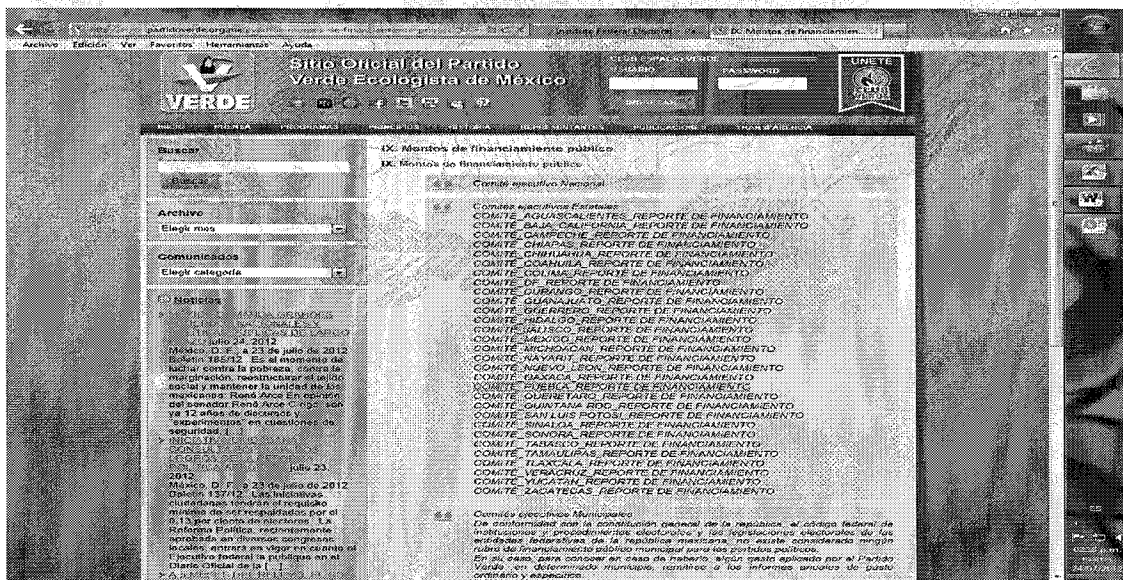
partidoverde.org.mx
Instituto Federal Electoral
IX. Montos de financiamien...
Archivo Edición Ver Favoritos Herramientas Ayuda

Sitio Oficial del Partido Verde Ecologista de México
VERDE
USUARIO PASSWORD
ÚNETE

Buscar
Buscar

Archivo
Elegir mes

Comunicados
Elegir categoría

Noticias
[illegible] julio 24, 2012
México, D.F., a 23 de julio de 2012 Boletín 163/12 Es el momento de luchar contra la pobreza, contra la marginación, reestructurar el tejido social y mantener la unidad de los mexicanos: René Arce En opinión del senador René Arce Círigo, son ya 12 años de discursos y "experimentos" en cuestiones de seguridad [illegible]
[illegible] julio 23, 2012
México, D. F., a 23 de julio de 2012 Boletín 157/12 Las iniciativas ciudadanas tendrán el requisito mínimo de ser respaldadas por el 0.13 por ciento de electores. La Reforma Política, recientemente aprobada en diversos congresos locales, entrará en vigor en cuanto el Ejecutivo Federal la publique en el Diario Oficial de la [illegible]

IX. Montos de financiamiento público
IX. Montos de financiamiento público

Comité ejecutivo Nacional

Comités ejecutivos Estatales
COMITE_AGUASCALIENTES_REPORTE DE FINANCIAMIENTO
COMITE_BAJA_CALIFORNIA_REPORTE DE FINANCIAMIENTO
COMITE_CAMPECHE_REPORTE DE FINANCIAMIENTO
COMITE_CHIAPAS_REPORTE DE FINANCIAMIENTO
COMITE_CHIHUAHUA_REPORTE DE FINANCIAMIENTO
COMITE_COAHUILA_REPORTE DE FINANCIAMIENTO
COMITE_COLIMA_REPORTE DE FINANCIAMIENTO
COMITE_DF_REPORTE DE FINANCIAMIENTO
COMITE_DURANGO_REPORTE DE FINANCIAMIENTO
COMITE_GUANAJUATO_REPORTE DE FINANCIAMIENTO
COMITE_GUERRERO_REPORTE DE FINANCIAMIENTO
COMITE_HIDALGO_REPORTE DE FINANCIAMIENTO
COMITE_JALISCO_REPORTE DE FINANCIAMIENTO
COMITE_MEXICO_REPORTE DE FINANCIAMIENTO
COMITE_MICHOACAN_REPORTE DE FINANCIAMIENTO
COMITE_NAYARIT_REPORTE DE FINANCIAMIENTO
COMITE_NUEVO_LEON_REPORTE DE FINANCIAMIENTO
COMITE_OAXACA_REPORTE DE FINANCIAMIENTO
COMITE_PUEBLA_REPORTE DE FINANCIAMIENTO
COMITE_QUERETARO_REPORTE DE FINANCIAMIENTO
COMITE_QUINTANA ROO_REPORTE DE FINANCIAMIENTO
COMITE_SAN LUIS POTOSI_REPORTE DE FINANCIAMIENTO
COMITE_SINALOA_REPORTE DE FINANCIAMIENTO
COMITE_SONORA_REPORTE DE FINANCIAMIENTO
COMITE_TABASCO_REPORTE DE FINANCIAMIENTO
COMITE_TAMAULIPAS_REPORTE DE FINANCIAMIENTO
COMITE_TLAXCALA_REPORTE DE FINANCIAMIENTO
COMITE_VERACRUZ_REPORTE DE FINANCIAMIENTO
COMITE_YUCATAN_REPORTE DE FINANCIAMIENTO
COMITE_ZACATECAS_REPORTE DE FINANCIAMIENTO

Comités ejecutivos Municipales
De conformidad con la constitución general de la república, el código federal de instituciones y procedimientos electorales y las legislaciones electorales de las entidades federativas de la república mexicana, no existe considerado ningún rubro de financiamiento público municipal para los partidos políticos.
En su caso, para conocer en caso de haberlo, algún gasto aplicado por el Partido Verde en determinado municipio, remitirse a los informes anuales de gasto ordinario y específico.